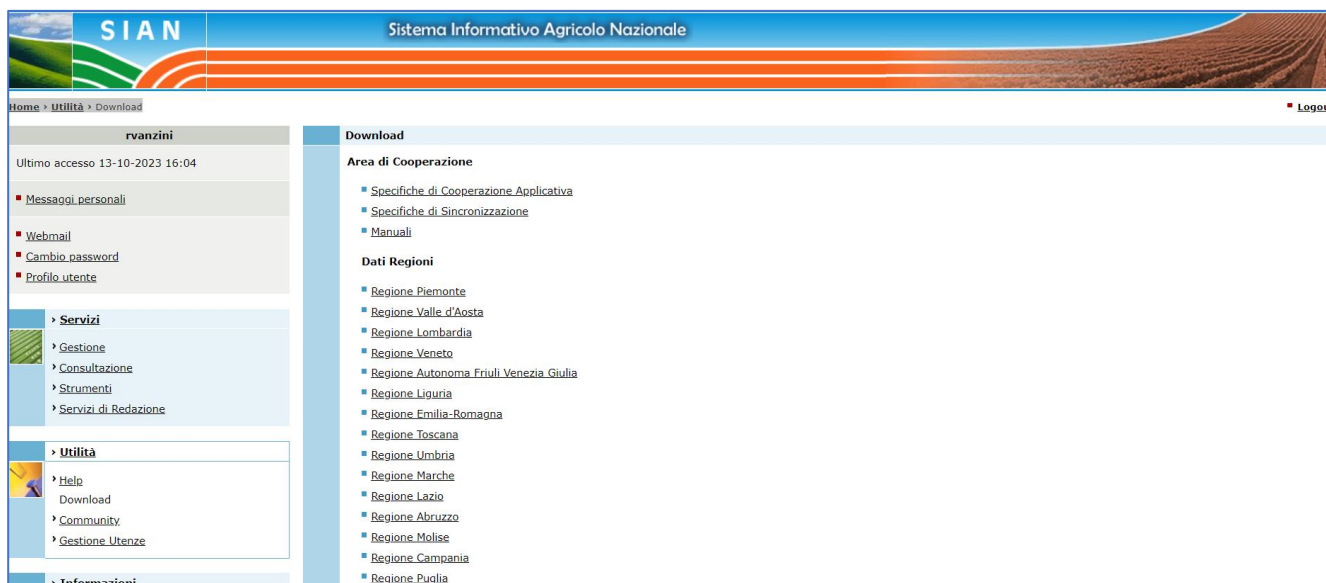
SIAN

Sistema Informativo Agricolo Nazionale

Home › Utilità › Download

Logo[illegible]

rvanzini

Ultimo accesso 13-10-2023 16:04

Messaggi personali

Webmail
Cambio password
Profilo utente

› Servizi
› Gestione
› Consultazione
› Strumenti
› Servizi di Redazione

› Utilità
› Help
Download
› Community
› Gestione Utenze

› Informazioni

Download

Area di Cooperazione

Specifiche di Cooperazione Applicativa
Specifiche di Sincronizzazione
Manuali

Dati Regioni

Regione Piemonte
Regione Valle d'Aosta
Regione Lombardia
Regione Veneto
Regione Autonoma Friuli Venezia Giulia
Regione Liguria
Regione Emilia-Romagna
Regione Toscana
Regione Umbria
Regione Marche
Regione Lazio
Regione Abruzzo
Regione Molise
Regione Campania
Regione Puglia